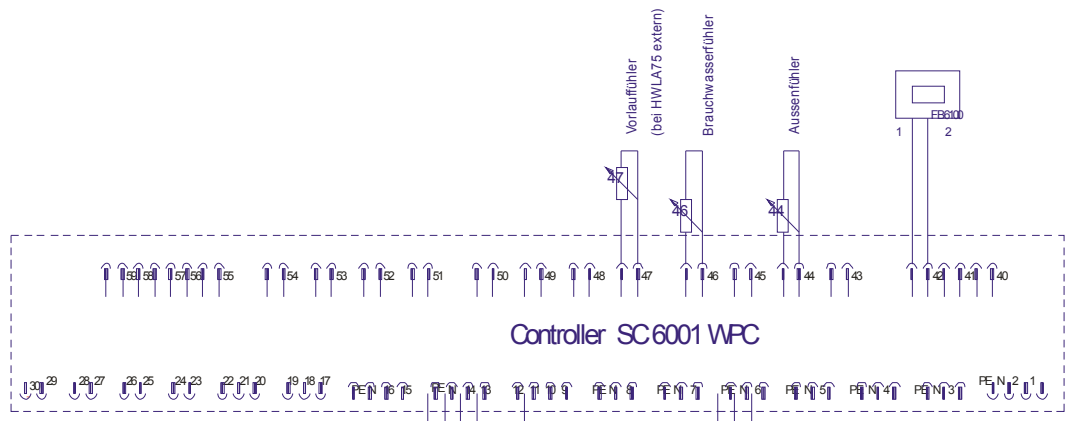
Vorlauffühler
(bei HWLA75 extern)
Brauchwasserfühler
Aussenfühler
FB6100
1
2
47
46
44
59 58 57 56 55 54 53 52 51 50 49 48 47 46 45 44 43 42 41 40
Controller SC6001 WPC
30 29 28 27 26 25 24 23 22 21 20 19 18 17 PE N 16 15 PE N 14 13 12 11 10 9 PE N 8 PE N 7 PE N 6 PE N 5 PE N 4 PE N 3 PE N 2 1